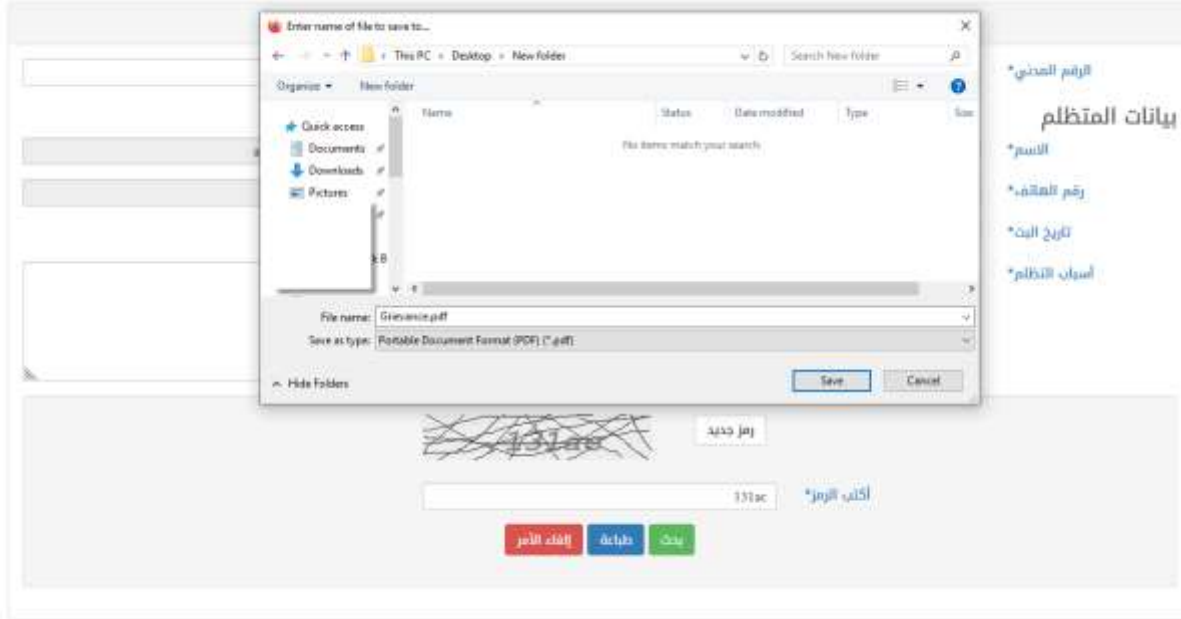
Enter name of file to save to...

This PC › Desktop › New folder

Search New folder

Organize ▾ New folder

Quick access
Documents
Downloads
Pictures

Name Status Date modified Type Size

No items match your search.

File name: Grievance.pdf

Save as type: Portable Document Format (PDF) (*.pdf)

Hide Folders

Save Cancel

الرقم المدني*

بيانات المتظلم

الاسم*

رقم الهاتف*

تاريخ البت*

أسباب التظلم*

رمز جديد

131ac

أكتب الرمز*

131ac

إلغاء الأمر طباعة بحث